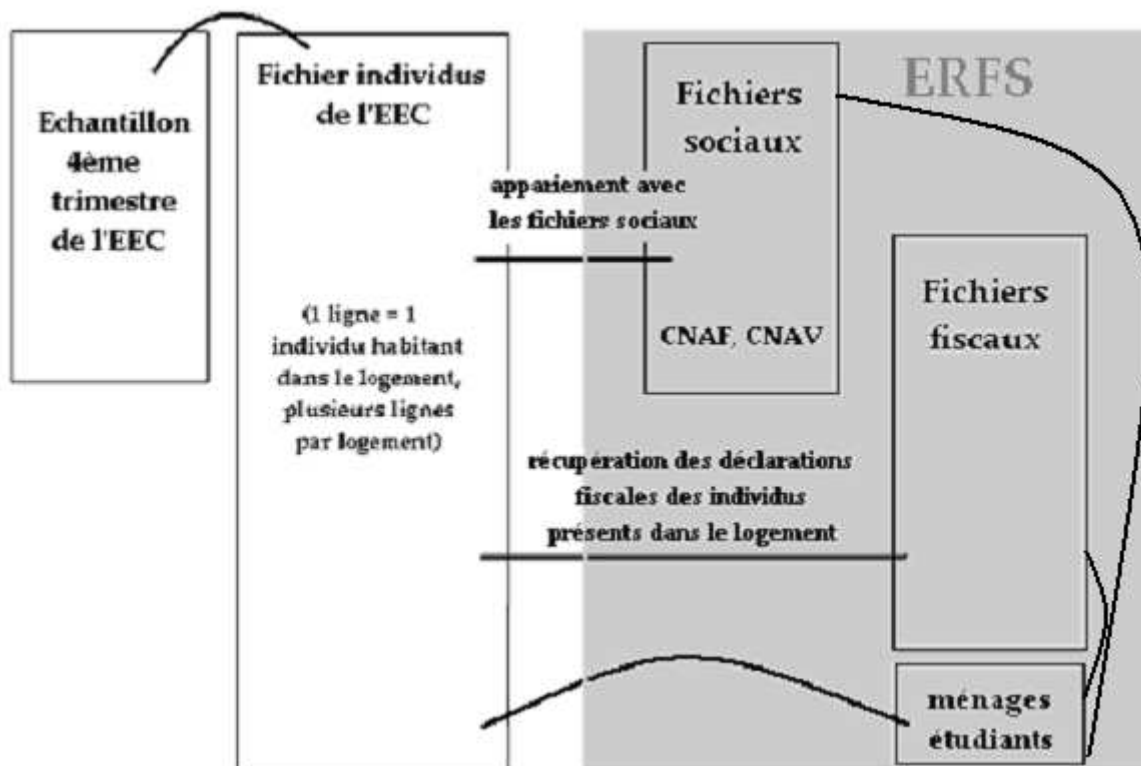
Echantillon 4ème trimestre de l'EEC

Fichier individus de l'EEC

(1 ligne = 1 individu habitant dans le logement, plusieurs lignes par logement)

ERFS

Fichiers sociaux

appariement avec les fichiers sociaux

CNAF, CNAV

Fichiers fiscaux

récupération des déclarations fiscales des individus présents dans le logement

ménages étudiants